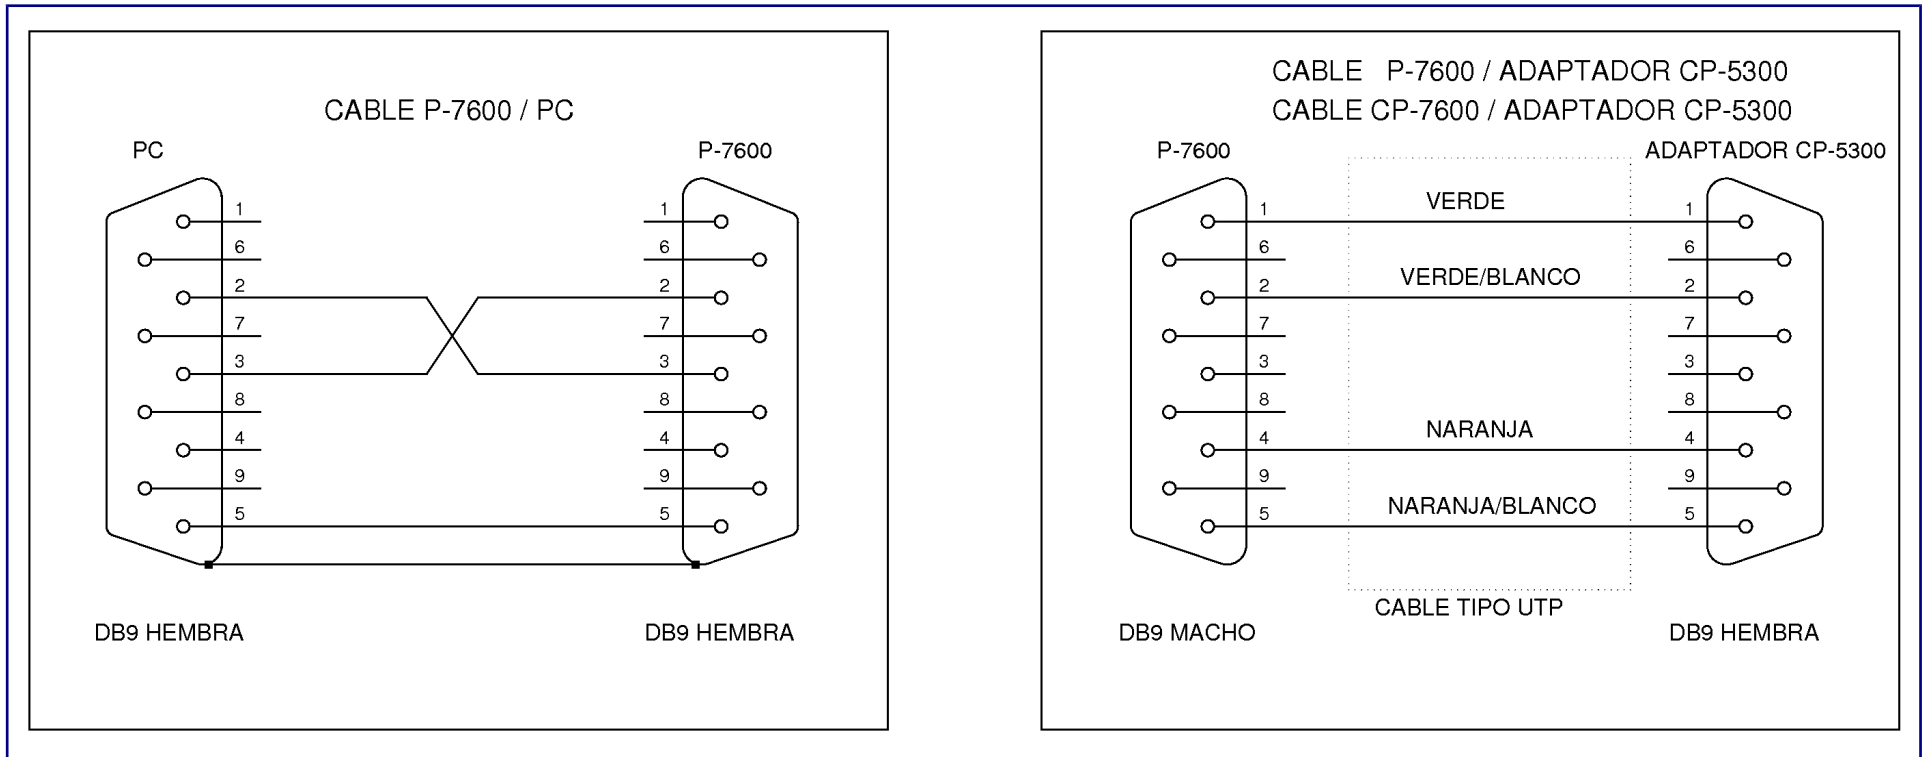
CABLE P-7600 / PC

PC

P-7600

1
6
2
7
3
8
4
9
5

1
6
2
7
3
8
4
9
5

DB9 HEMBRA

DB9 HEMBRA

CABLE P-7600 / ADAPTADOR CP-5300
CABLE CP-7600 / ADAPTADOR CP-5300

P-7600

ADAPTADOR CP-5300

VERDE
VERDE/BLANCO
NARANJA
NARANJA/BLANCO

1
6
2
7
3
8
4
9
5

1
6
2
7
3
8
4
9
5

CABLE TIPO UTP

DB9 MACHO

DB9 HEMBRA